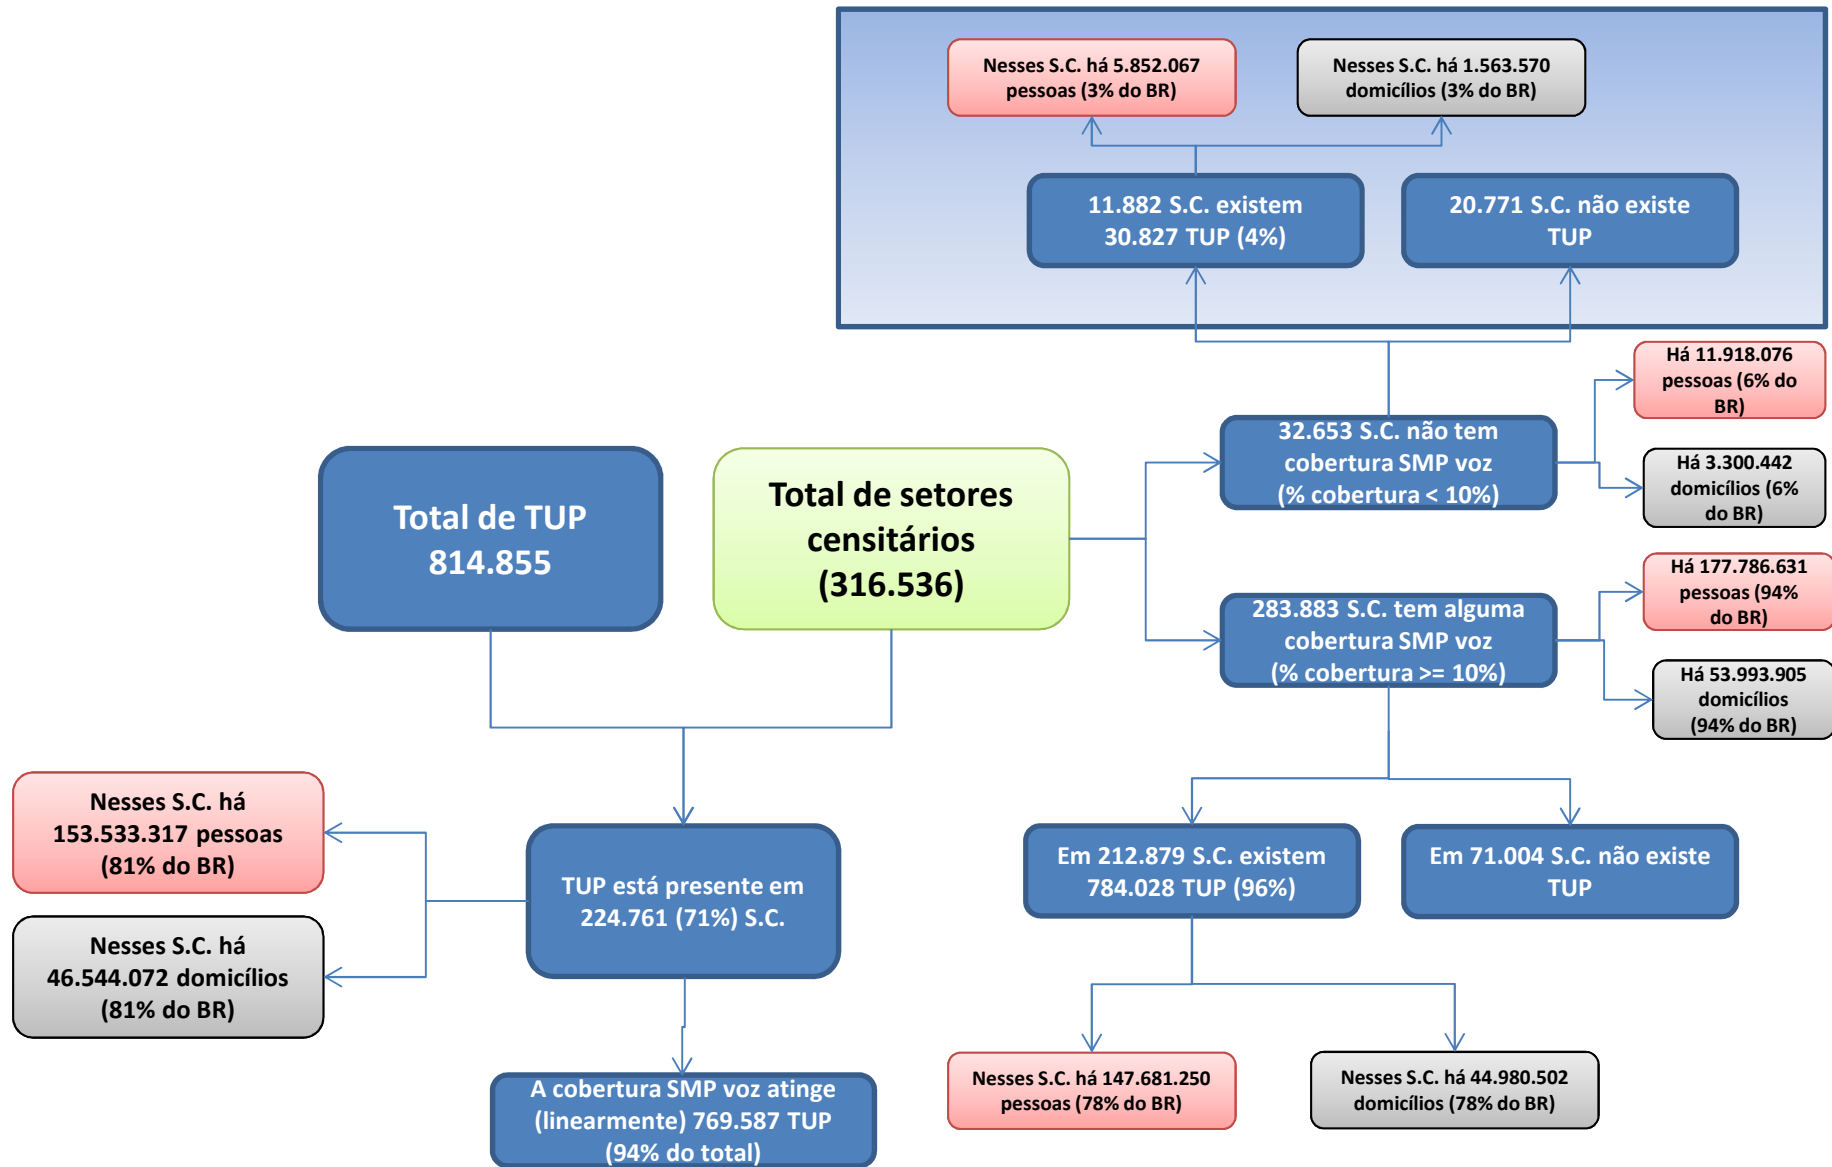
Nesses S.C. há 5.852.067 pessoas (3% do BR)

Nesses S.C. há 1.563.570 domicílios (3% do BR)

11.882 S.C. existem 30.827 TUP (4%)

20.771 S.C. não existe TUP

Há 11.918.076 pessoas (6% do BR)

Há 3.300.442 domicílios (6% do BR)

32.653 S.C. não tem cobertura SMP voz (% cobertura < 10%)

Total de TUP 814.855

Total de setores censitários (316.536)

Há 177.786.631 pessoas (94% do BR)

283.883 S.C. tem alguma cobertura SMP voz (% cobertura >= 10%)

Há 53.993.905 domicílios (94% do BR)

Nesses S.C. há 153.533.317 pessoas (81% do BR)

TUP está presente em 224.761 (71%) S.C.

Nesses S.C. há 46.544.072 domicílios (81% do BR)

Em 212.879 S.C. existem 784.028 TUP (96%)

Em 71.004 S.C. não existe TUP

Nesses S.C. há 147.681.250 pessoas (78% do BR)

Nesses S.C. há 44.980.502 domicílios (78% do BR)

A cobertura SMP voz atinge (linearmente) 769.587 TUP (94% do total)